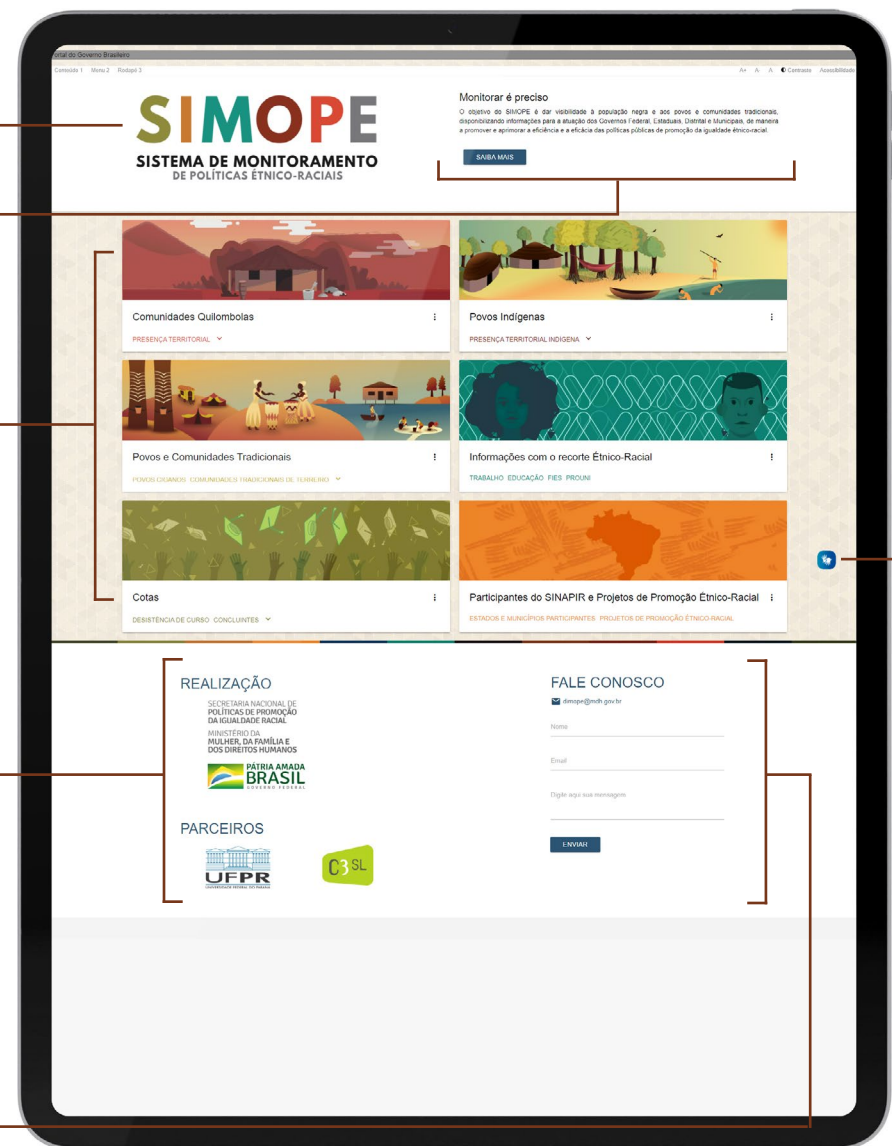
ortal do Governo Brasileiro

Conteúdo 1 Menu 2 Rodapé 3

A+ A- A ◐ Contraste Acessibilidade

SIMOPE
SISTEMA DE MONITORAMENTO
DE POLÍTICAS ÉTNICO-RACIAIS

Monitorar é preciso

O objetivo do SIMOPE é dar visibilidade à população negra e aos povos e comunidades tradicionais, disponibilizando informações para a atuação dos Governos Federal, Estaduais, Distrital e Municipais, de maneira a promover e aprimorar a eficiência e a eficácia das políticas públicas de promoção da igualdade étnico-racial.

SAIBA MAIS

Comunidades Quilombolas
PRESENÇA TERRITORIAL

Povos Indígenas
PRESENÇA TERRITORIAL INDÍGENA

Povos e Comunidades Tradicionais
POVOS CIGANOS COMUNIDADES TRADICIONAIS DE TERREIRO

Informações com o recorte Étnico-Racial
TRABALHO EDUCAÇÃO FIES PROUNI

Cotas
DESISTÊNCIA DE CURSO CONCLUINTES

Participantes do SINAPIR e Projetos de Promoção Étnico-Racial
ESTADOS E MUNICÍPIOS PARTICIPANTES PROJETOS DE PROMOÇÃO ÉTNICO-RACIAL

REALIZAÇÃO

SECRETARIA NACIONAL DE POLÍTICAS DE PROMOÇÃO DA IGUALDADE RACIAL
MINISTÉRIO DA MULHER, DA FAMÍLIA E DOS DIREITOS HUMANOS
PÁTRIA AMADA BRASIL GOVERNO FEDERAL

PARCEIROS

UFPR UNIVERSIDADE FEDERAL DO PARANÁ
C3SL

FALE CONOSCO

simope@mdh.gov.br

Nome

Email

Digite aqui sua mensagem

ENVIAR